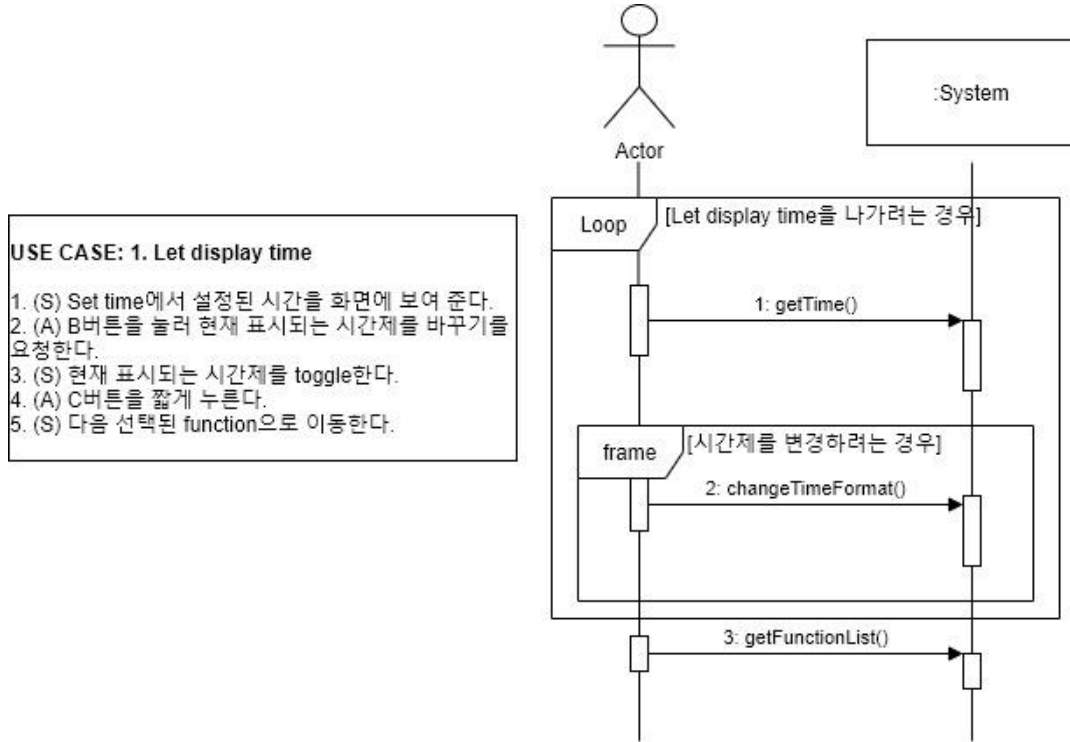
USE CASE: 1. Let display time

1. (S) Set time에서 설정된 시간을 화면에 보여 준다.
2. (A) B버튼을 눌러 현재 표시되는 시간제를 바꾸기를 요청한다.
3. (S) 현재 표시되는 시간제를 toggle한다.
4. (A) C버튼을 짧게 누른다.
5. (S) 다음 선택된 function으로 이동한다.

Actor

:System

Loop

[Let display time을 나가려는 경우]

1: getTime()

frame

[시간제를 변경하려는 경우]

2: changeTimeFormat()

3: getFunctionList()